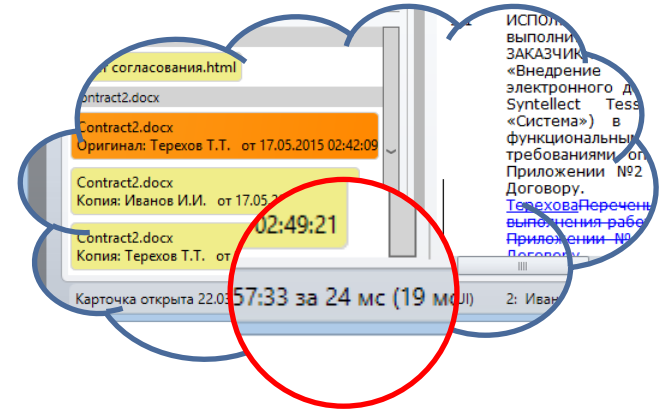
согласования.html

contract2.docx

Contract2.docx
Оригинал: Терехов Т.Т. от 17.05.2015 02:42:09

Contract2.docx
Копия: Иванов И.И. от 17.05.2
02:49:21

Contract2.docx
Копия: Терехов Т.Т. от

Карточка открыта 22.03 57:33 за 24 мс (19 мс) 2: Иван

2.1 ИСПОЛ
выполни
ЗАКАЗЧИК
«Внедрение
электронного д
Syntellect Tess
«Система») в
функциональны
требованиями о
Приложении №2
Договору.
ТереховаПеречень
выполнения рабо
Приложении №
Договору